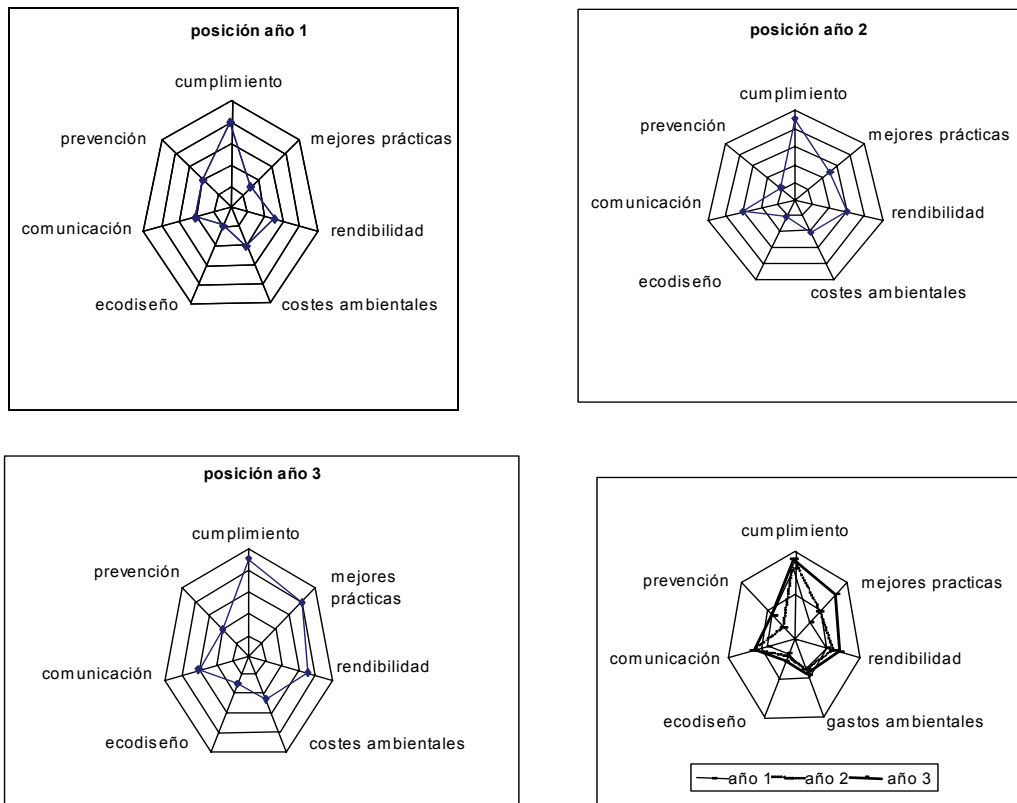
posición año 1

cumplimiento
mejores prácticas
rendibilidad
costes ambientales
ecodiseño
comunicación
prevención

posición año 2

cumplimiento
mejores prácticas
rendibilidad
costes ambientales
ecodiseño
comunicación
prevención

posición año 3

cumplimiento
mejores prácticas
rendibilidad
costes ambientales
ecodiseño
comunicación
prevención

cumplimiento
mejores practicas
rendibilidad
gastos ambientales
ecodiseño
comunicación
prevención

año 1 año 2 año 3